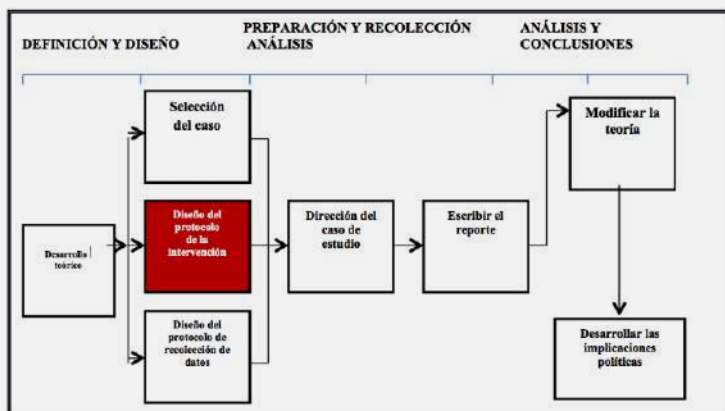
DEFINICIÓN Y DISEÑO

PREPARACIÓN Y RECOLECCIÓN ANÁLISIS

ANÁLISIS Y CONCLUSIONES

Desarrollo teórico

Selección del caso

Diseño del protocolo de la intervención

Diseño del protocolo de recolección de datos

Dirección del caso de estudio

Escribir el reporte

Modificar la teoría

Desarrollar las implicaciones políticas